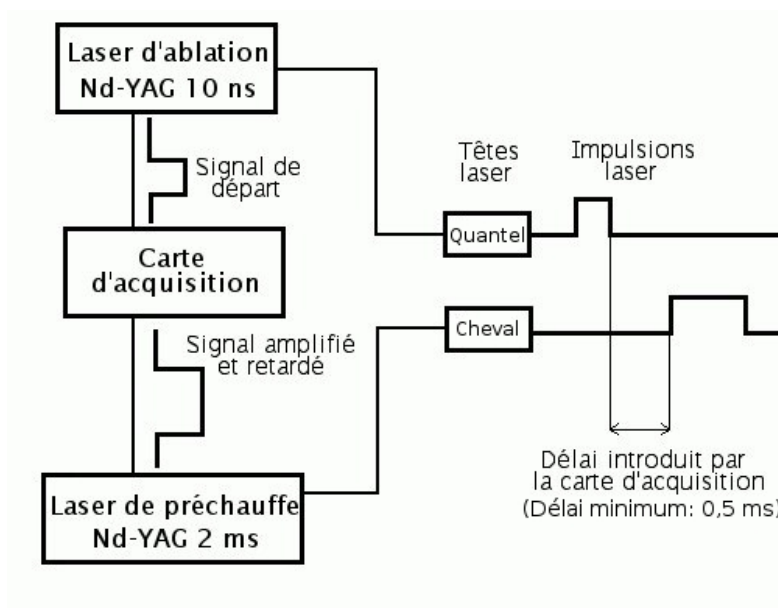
Laser d'ablation
Nd-YAG 10 ns

Signal de départ

Carte d'acquisition

Signal amplifié et retardé

Laser de préchauffe
Nd-YAG 2 ms

Têtes laser

Impulsions laser

Quantel

Cheval

Délai introduit par la carte d'acquisition
(Délai minimum: 0,5 ms)